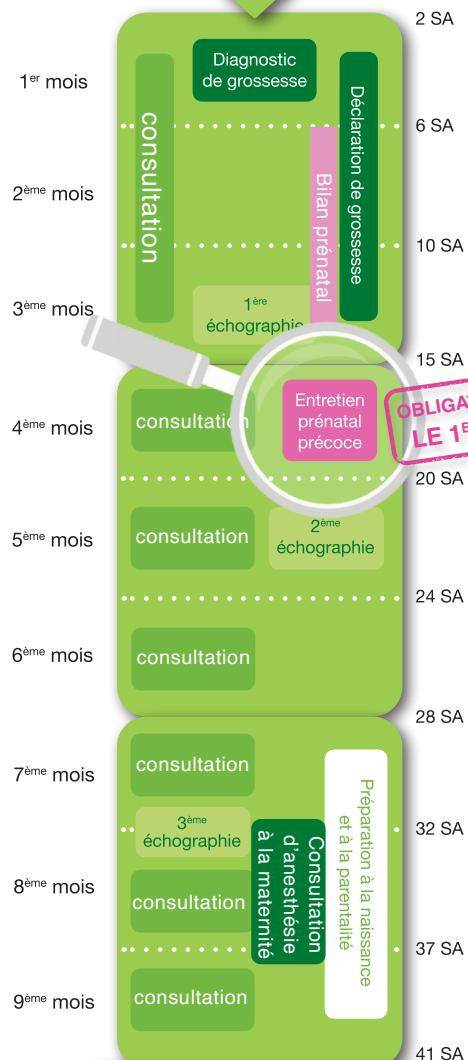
2 SA

1$^{er}$ mois

Diagnostic de grossesse

consultation

Déclaration de grossesse

6 SA

2$^{ème}$ mois

Bilan prénatal

10 SA

3$^{ème}$ mois

1$^{ère}$ échographie

15 SA

4$^{ème}$ mois

consultation

Entretien prénatal précoce

OBLIGA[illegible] LE 1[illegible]

20 SA

5$^{ème}$ mois

consultation

2$^{ème}$ échographie

24 SA

6$^{ème}$ mois

consultation

28 SA

7$^{ème}$ mois

consultation

Préparation à la naissance et à la parentalité

3$^{ème}$ échographie

32 SA

Consultation d'anesthésie à la maternité

8$^{ème}$ mois

consultation

37 SA

9$^{ème}$ mois

consultation

41 SA